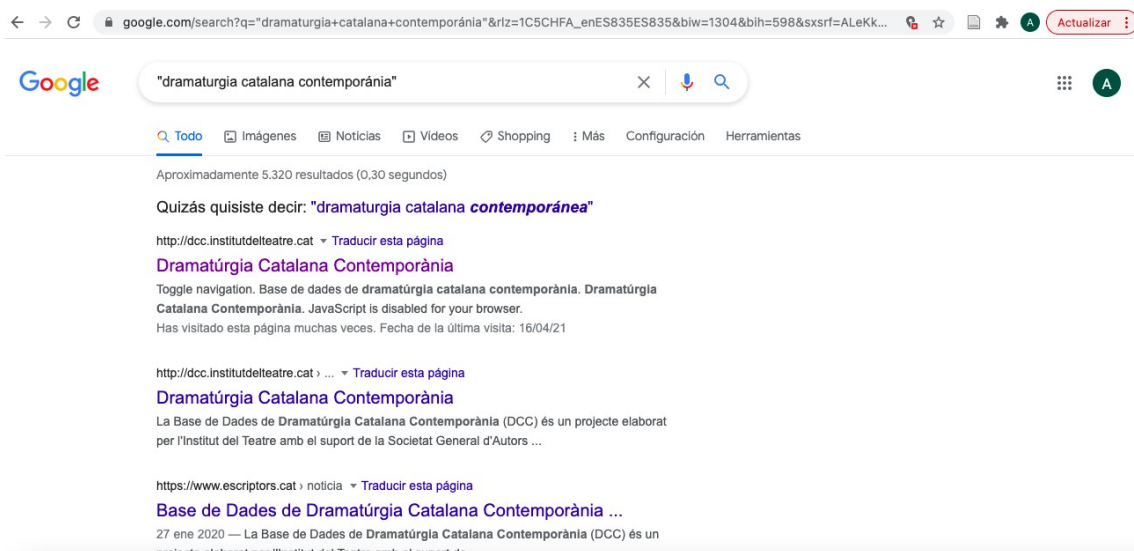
google.com/search?q="dramaturgia+catalana+contemporánia"&rlz=1C5CHFA_enES835ES835&biw=1304&bih=598&sxsrf=ALeKk...

Actualizar

Google

"dramaturgia catalana contemporánia"

Todo Imágenes Noticias Videos Shopping : Más Configuración Herramientas

Aproximadamente 5.320 resultados (0,30 segundos)

Quizás quisiste decir: "dramaturgia catalana ***contemporánea***"

http://dcc.institutdelteatre.cat ▾ Traducir esta página

Dramatúrgia Catalana Contemporània

Toggle navigation. Base de dades de **dramatúrgia catalana contemporània**. **Dramatúrgia Catalana Contemporània**. JavaScript is disabled for your browser.
Has visitado esta página muchas veces. Fecha de la última visita: 16/04/21

http://dcc.institutdelteatre.cat › ... ▾ Traducir esta página

Dramatúrgia Catalana Contemporània

La Base de Dades de **Dramatúrgia Catalana Contemporània** (DCC) és un projecte elaborat per l'Institut del Teatre amb el suport de la Societat General d'Autors ...

https://www.escriptors.cat › noticia ▾ Traducir esta página

Base de Dades de Dramatúrgia Catalana Contemporània ...

27 ene 2020 — La Base de Dades de **Dramatúrgia Catalana Contemporània** (DCC) és un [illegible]